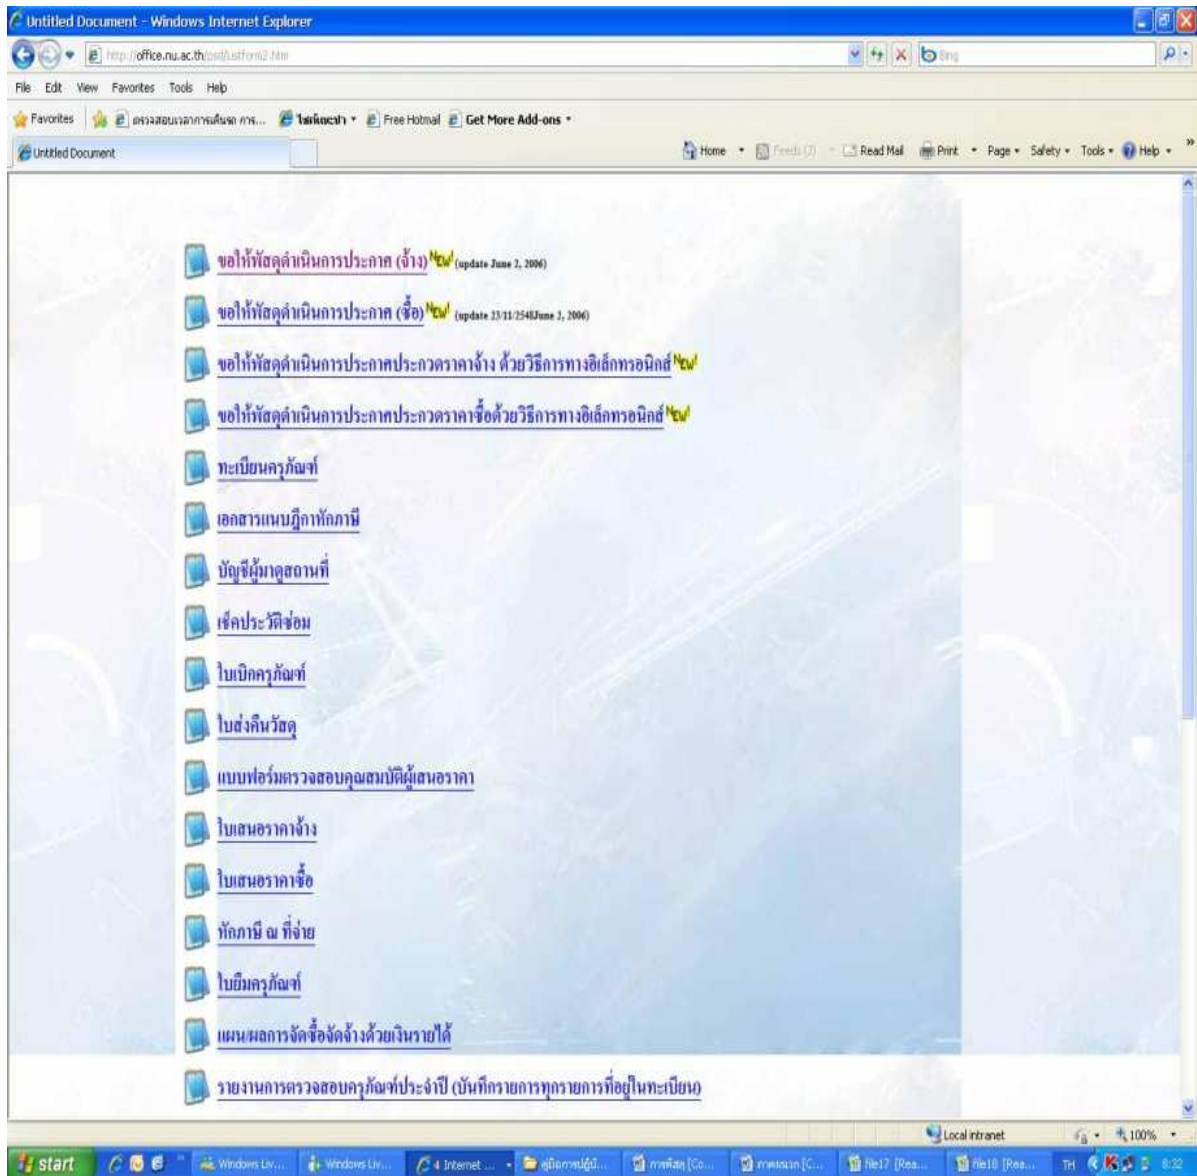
Untitled Document - Windows Internet Explorer

http://office.nu.ac.th/psd/listform2.htm

Bing

File Edit View Favorites Tools Help

Favorites | ตรวจสอบเวลาการเดินรถ การ... | ไฮไลท์ | Free Hotmail | Get More Add-ons

Untitled Document

Home | Feeds (J) | Read Mail | Print | Page | Safety | Tools | Help

ขอให้พัสดุดำเนินการประกาศ (จ้าง) New! (update June 2, 2006)

ขอให้พัสดุดำเนินการประกาศ (ซื้อ) New! (update 23/11/2548June 2, 2006)

ขอให้พัสดุดำเนินการประกาศประกวดราคาจ้าง ด้วยวิธีการทางอิเล็กทรอนิกส์ New!

ขอให้พัสดุดำเนินการประกาศประกวดราคาซื้อด้วยวิธีการทางอิเล็กทรอนิกส์ New!

ทะเบียนครุภัณฑ์

เอกสารแนบฎีกาหักภาษี

บัญชีผู้มาดูสถานที่

เช็คประวัติซ่อม

ใบเบิกครุภัณฑ์

ใบส่งคืนวัสดุ

แบบฟอร์มตรวจสอบคุณสมบัติผู้เสนอราคา

ใบเสนอราคาจ้าง

ใบเสนอราคาซื้อ

หักภาษี ณ ที่จ่าย

ใบยืมครุภัณฑ์

แผน/ผลการจัดซื้อจัดจ้างด้วยเงินรายได้

รายงานการตรวจสอบครุภัณฑ์ประจำปี (บันทึกรายการทุกรายการที่อยู่ในทะเบียน)

Local intranet | 100%

start | Windows Liv... | Windows Liv... | 4 Internet ... | คู่มือการปฏิบั... | การพัสดุ [Co... | การตรวจ [C... | file17 [Rea... | file18 [Rea... | TH | 8:32